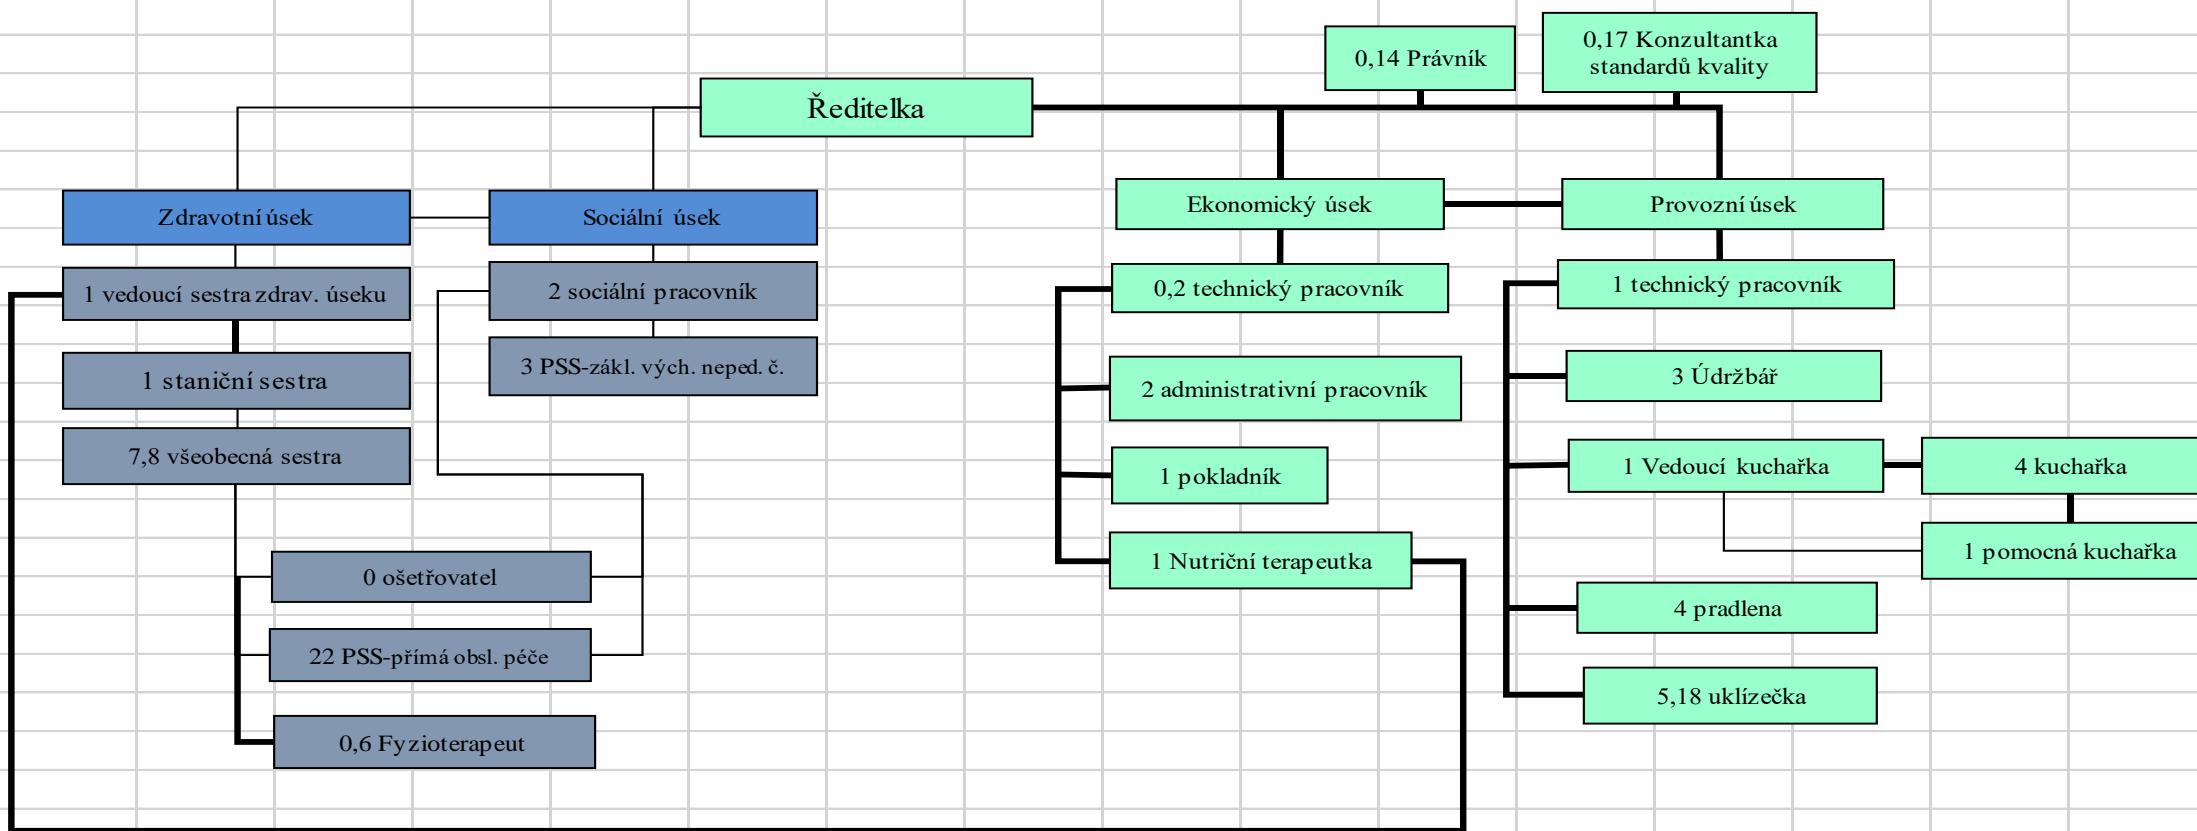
0,14 Právník

0,17 Konzultantka standardů kvality

Ředitelka

Zdravotní úsek

Sociální úsek

Ekonomický úsek

Provozní úsek

1 vedoucí sestra zdrav. úseku

2 sociální pracovník

3 PSS-zákl. vých. neped. č.

1 staniční sestra

7,8 všeobecná sestra

0 ošetřovatel

22 PSS-přímá obsl. péče

0,6 Fyzioterapeut

0,2 technický pracovník

2 administrativní pracovník

1 pokladník

1 Nutriční terapeutka

1 technický pracovník

3 Údržbář

1 Vedoucí kuchařka

4 kuchařka

1 pomocná kuchařka

4 pradlena

5,18 uklízečka